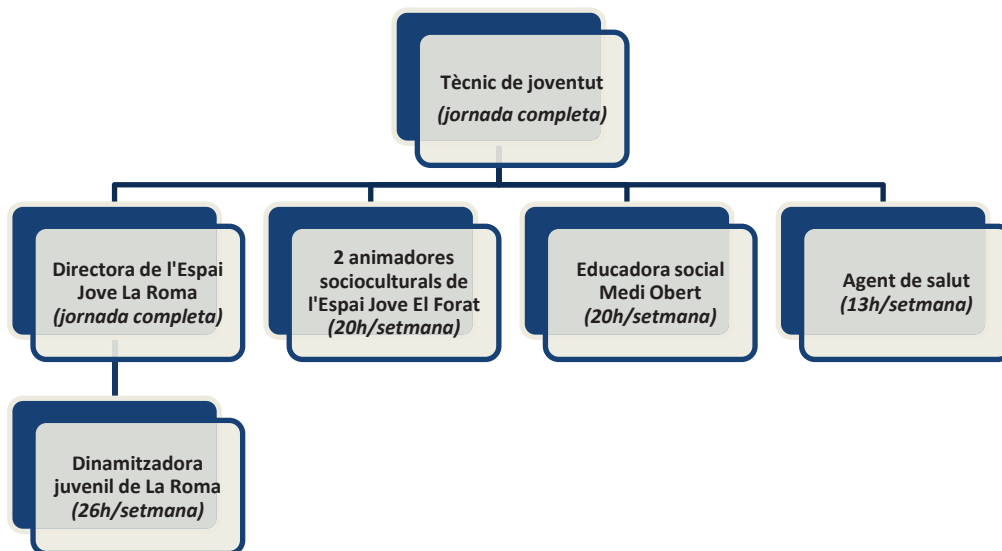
Tècnic de joventut
*(jornada completa)*

Directora de l'Espai Jove La Roma
*(jornada completa)*

2 animadores socioculturals de l'Espai Jove El Forat
*(20h/setmana)*

Educadora social Medi Obert
*(20h/setmana)*

Agent de salut
*(13h/setmana)*

Dinamitzadora juvenil de La Roma
*(26h/setmana)*